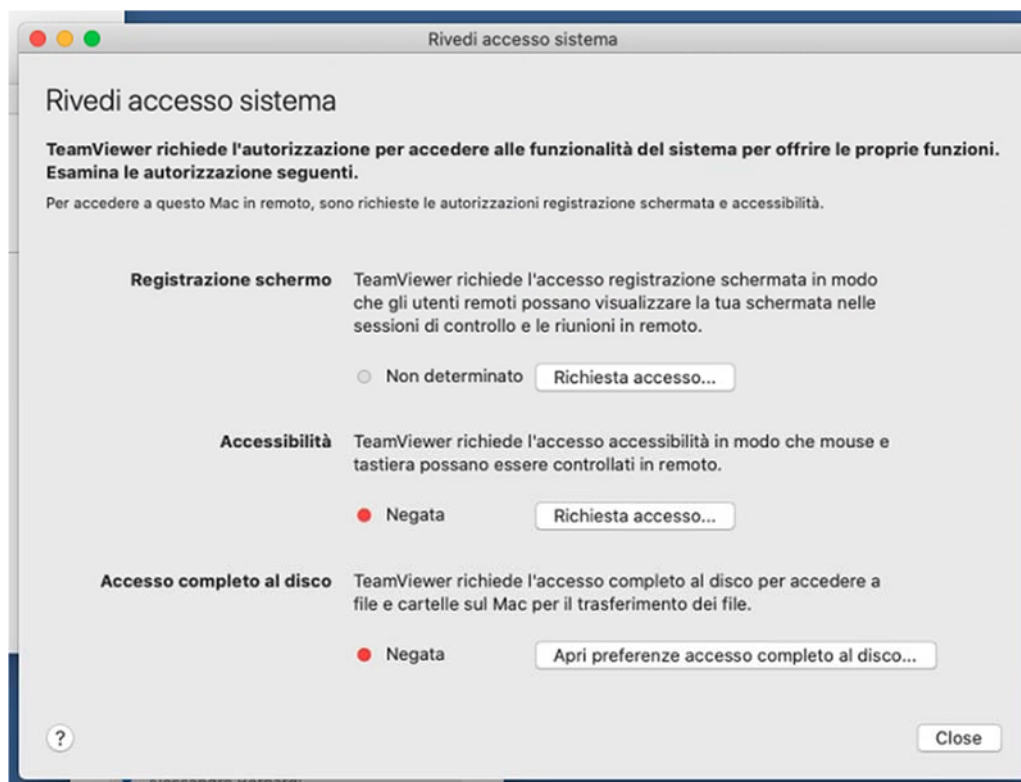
Rivedi accesso sistema

Rivedi accesso sistema

**TeamViewer richiede l'autorizzazione per accedere alle funzionalità del sistema per offrire le proprie funzioni. Esamina le autorizzazioni seguenti.**

Per accedere a questo Mac in remoto, sono richieste le autorizzazioni registrazione schermata e accessibilità.

**Registrazione schermo** TeamViewer richiede l'accesso registrazione schermata in modo che gli utenti remoti possano visualizzare la tua schermata nelle sessioni di controllo e le riunioni in remoto.

Non determinato Richiesta accesso...

**Accessibilità** TeamViewer richiede l'accesso accessibilità in modo che mouse e tastiera possano essere controllati in remoto.

Negata Richiesta accesso...

**Accesso completo al disco** TeamViewer richiede l'accesso completo al disco per accedere a file e cartelle sul Mac per il trasferimento dei file.

Negata Apri preferenze accesso completo al disco...

?

Close